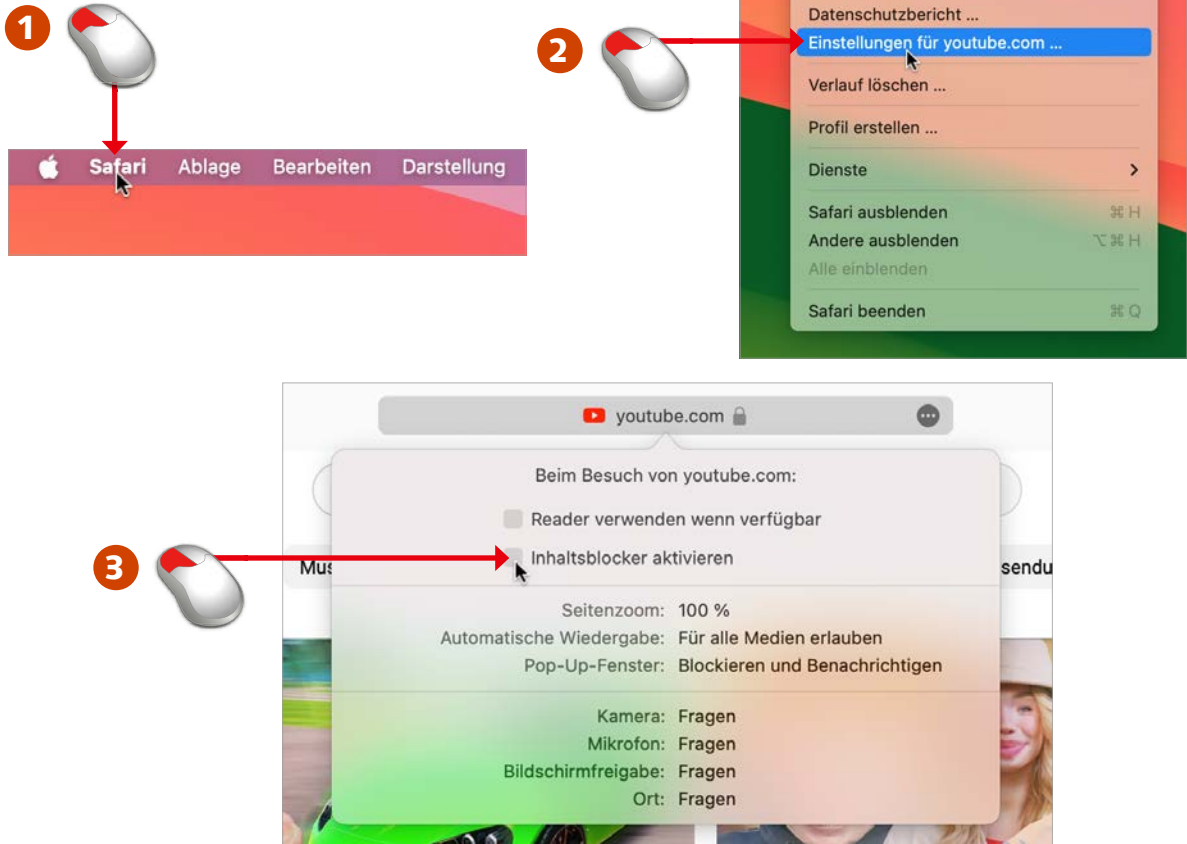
1

Safari Ablage Bearbeiten Darstellung

2

Datenschutzbericht ...
Einstellungen für youtube.com ...
Verlauf löschen ...
Profil erstellen ...
Dienste >
Safari ausblenden ⌘H
Andere ausblenden ⌥⌘H
Alle einblenden
Safari beenden ⌘Q

youtube.com

Beim Besuch von youtube.com:

Reader verwenden wenn verfügbar

3

Inhaltsblocker aktivieren

Mus

sendu

Seitenzoom: 100 %
Automatische Wiedergabe: Für alle Medien erlauben
Pop-Up-Fenster: Blockieren und Benachrichtigen

Kamera: Fragen
Mikrofon: Fragen
Bildschirmfreigabe: Fragen
Ort: Fragen